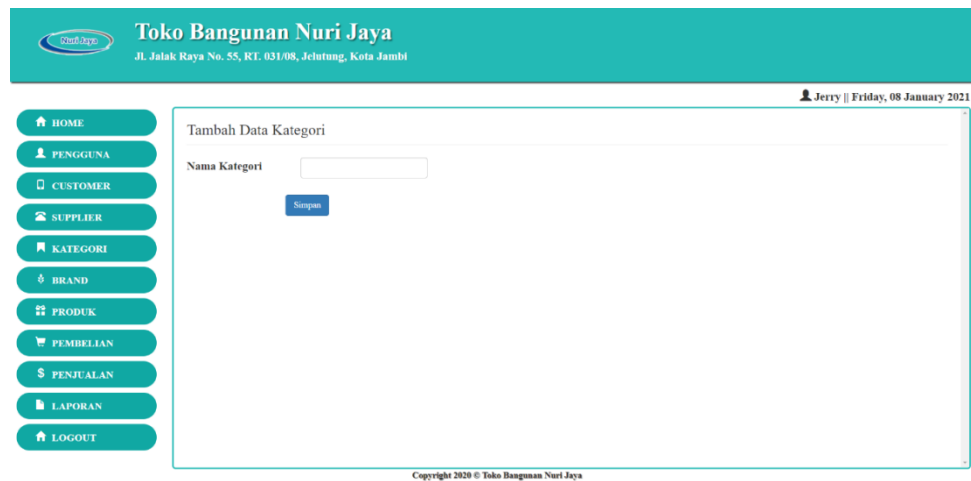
Nuri Jaya

Toko Bangunan Nuri Jaya

Jl. Jalak Raya No. 55, RT. 031/08, Jelutung, Kota Jambi

Jerry || Friday, 08 January 2021

HOME
PENGGUNA
CUSTOMER
SUPPLIER
KATEGORI
BRAND
PRODUK
PEMBELIAN
PENJUALAN
LAPORAN
LOGOUT

Tambah Data Kategori

Nama Kategori

Simpan

Copyright 2020 © Toko Bangunan Nuri Jaya